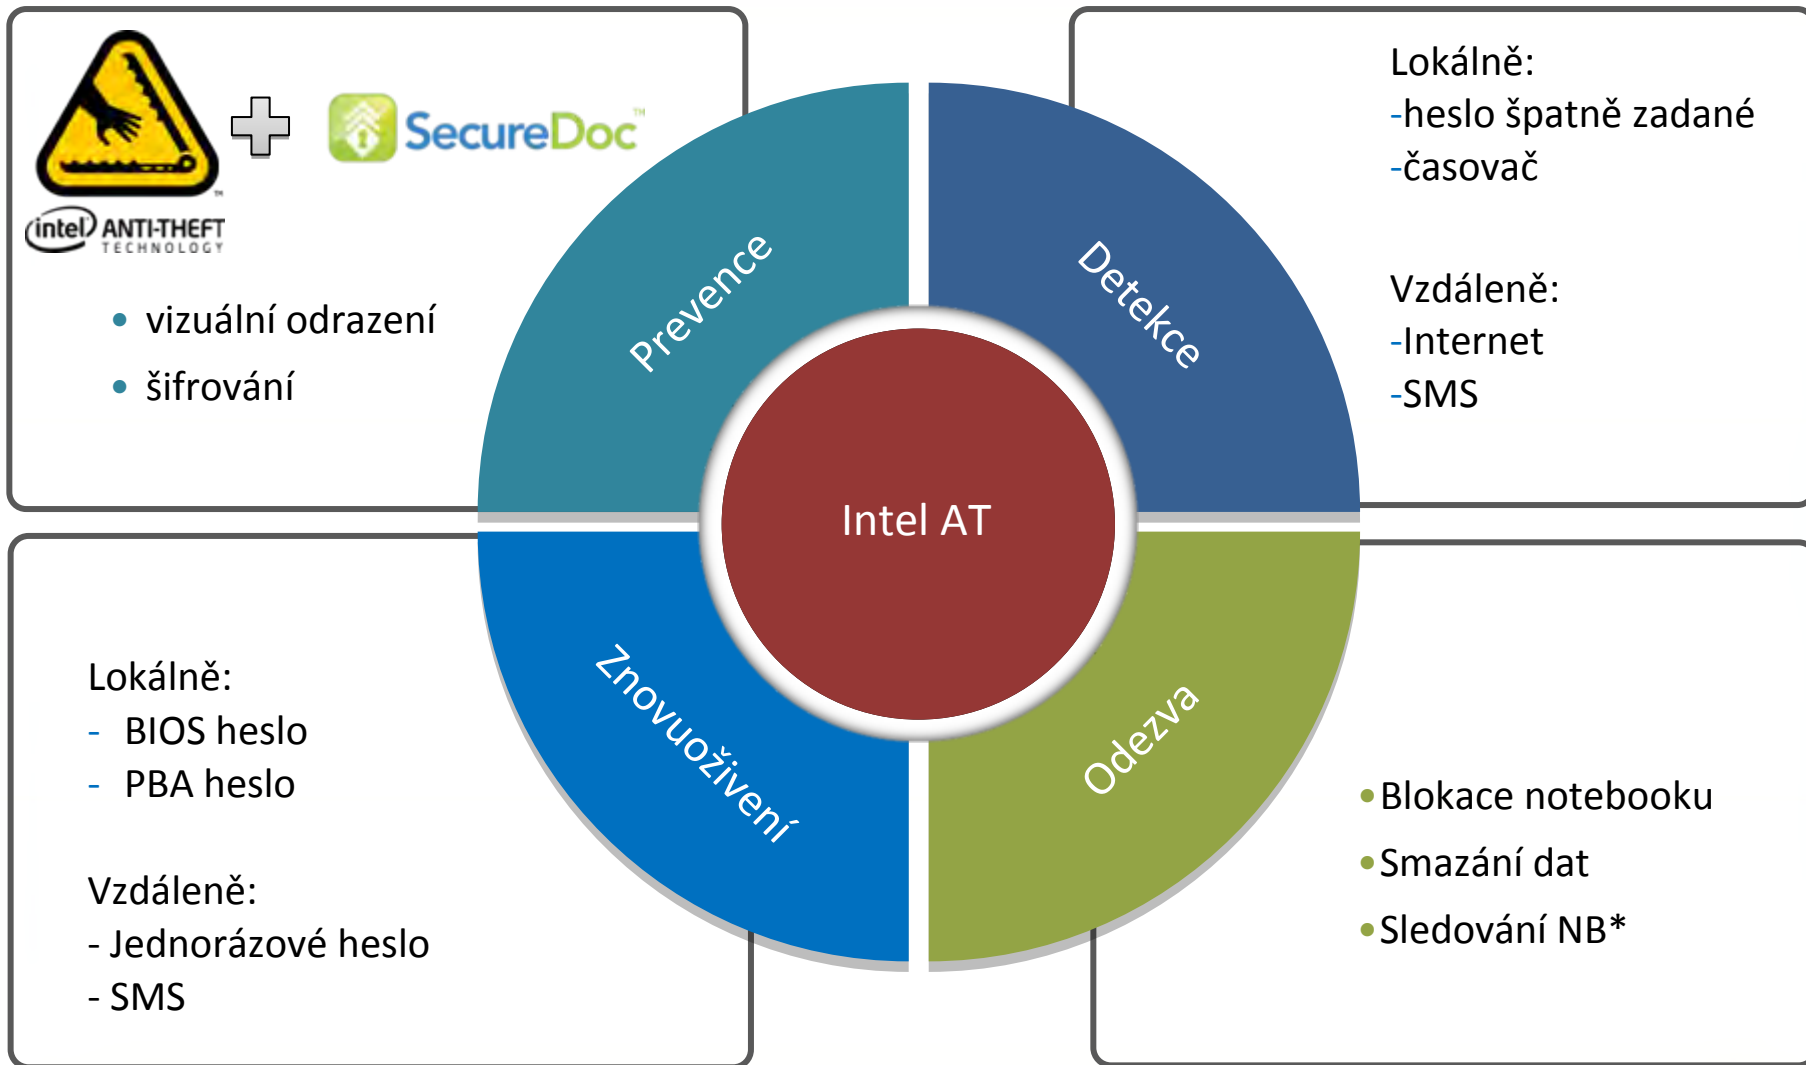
intel ANTI-THEFT TECHNOLOGY

SecureDoc™

• vizuální odrazení
• šifrování

Lokálně:
-heslo špatně zadané
-časovač

Vzdáleně:
-Internet
-SMS

Prevence

Detekce

Intel AT

Znovuoživení

Odezva

Lokálně:
- BIOS heslo
- PBA heslo

Vzdáleně:
- Jednorázové heslo
- SMS

• Blokace notebooku
• Smazání dat
• Sledování NB*